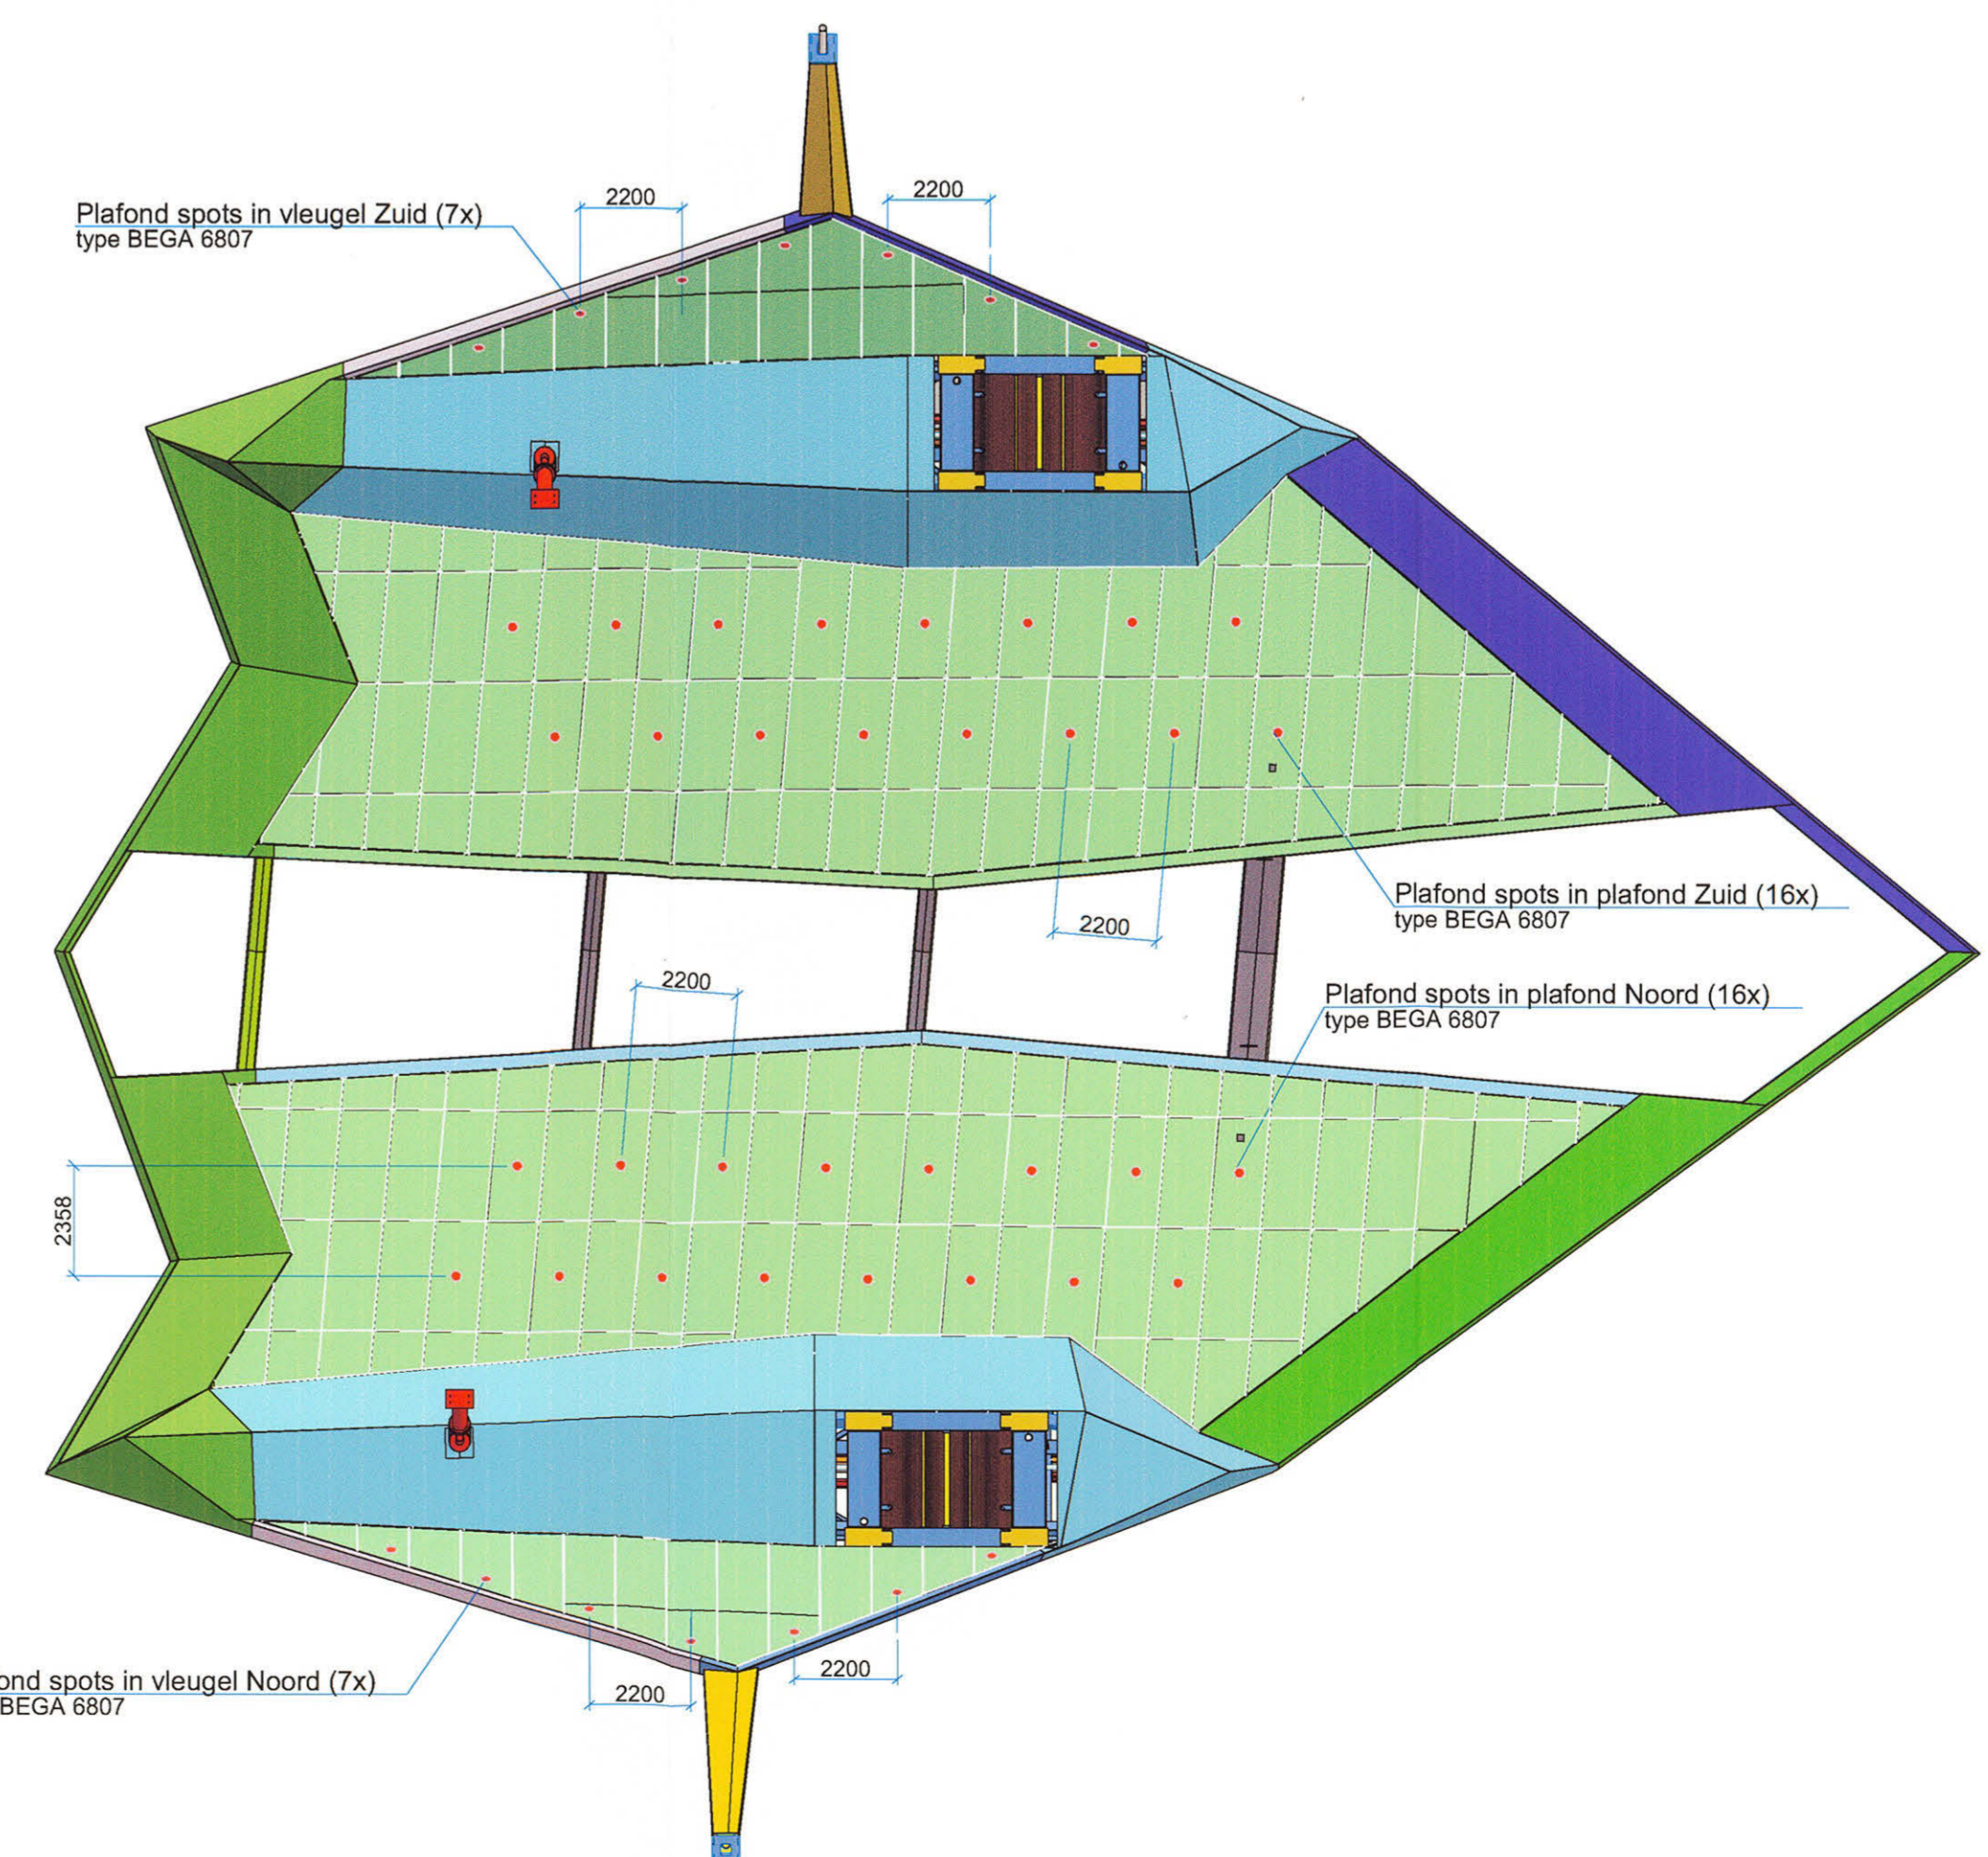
Plafond spots in vleugel Zuid (7x)
type BEGA 6807

2200

2200

Plafond spots in plafond Zuid (16x)
type BEGA 6807

2200

2200

Plafond spots in plafond Noord (16x)
type BEGA 6807

2358

ond spots in vleugel Noord (7x)
BEGA 6807

2200

2200